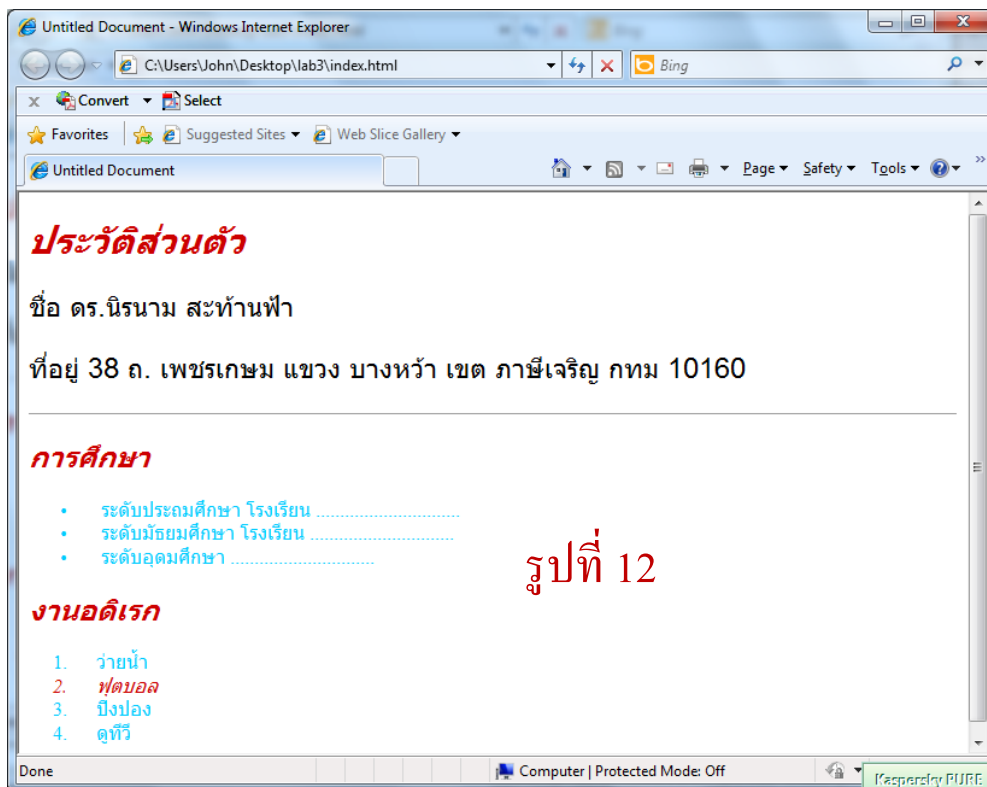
Untitled Document - Windows Internet Explorer

C:\Users\John\Desktop\lab3\index.html

Bing

Convert Select

Favorites Suggested Sites Web Slice Gallery

Untitled Document

Page Safety Tools

ประวัติส่วนตัว

ชื่อ ดร.นิรนาม สะท้านฟ้า

ที่อยู่ 38 ถ. เพชรเกษม แขวง บางหว้า เขต ภาษีเจริญ กทม 10160

การศึกษา

- ระดับประถมศึกษา โรงเรียน ...............................
- ระดับมัธยมศึกษา โรงเรียน ...............................
- ระดับอุดมศึกษา ...............................

รูปที่ 12

งานอดิเรก

1. ว่ายน้ำ
2. ฟุตบอล
3. ปิงปอง
4. ดูทีวี

Done

Computer | Protected Mode: Off

Kaspersky PURE